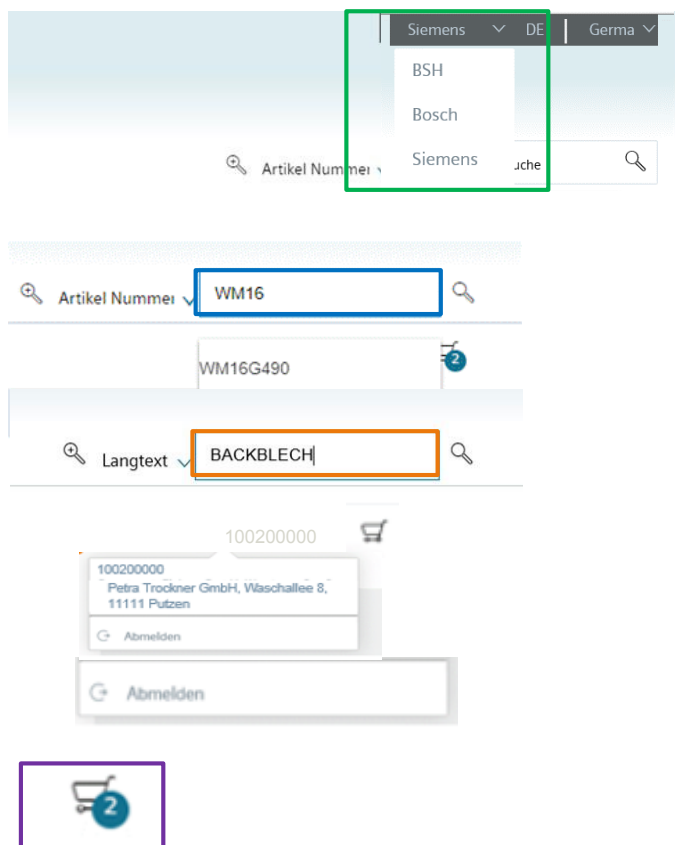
Siemens DE Germa

BSH

Bosch

Siemens

Artikel Nummer uche

Artikel Nummer WM16

WM16G490

2

Langtext BACKBLECH

100200000

100200000
Petra Trockner GmbH, Waschallee 8, 11111 Putzen

Abmelden

Abmelden

2